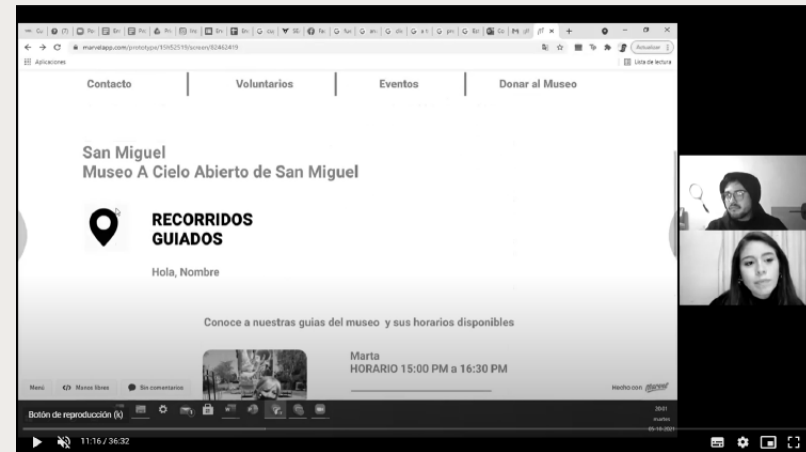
marvelapp.com/prototype/

Aplicaciones

Lista de lectura

Contacto | Voluntarios | Eventos | Donar al Museo

San Miguel
Museo A Cielo Abierto de San Miguel

RECORRIDOS GUIADOS

Hola, Nombre

Conoce a nuestras guias del museo y sus horarios disponibles

Marta
HORARIO 15:00 PM a 16:30 PM

Menú

Menos líneas

Sin comentarios

Hecho con Marvel

Botón de reproducción (k)

11:16 / 36:32